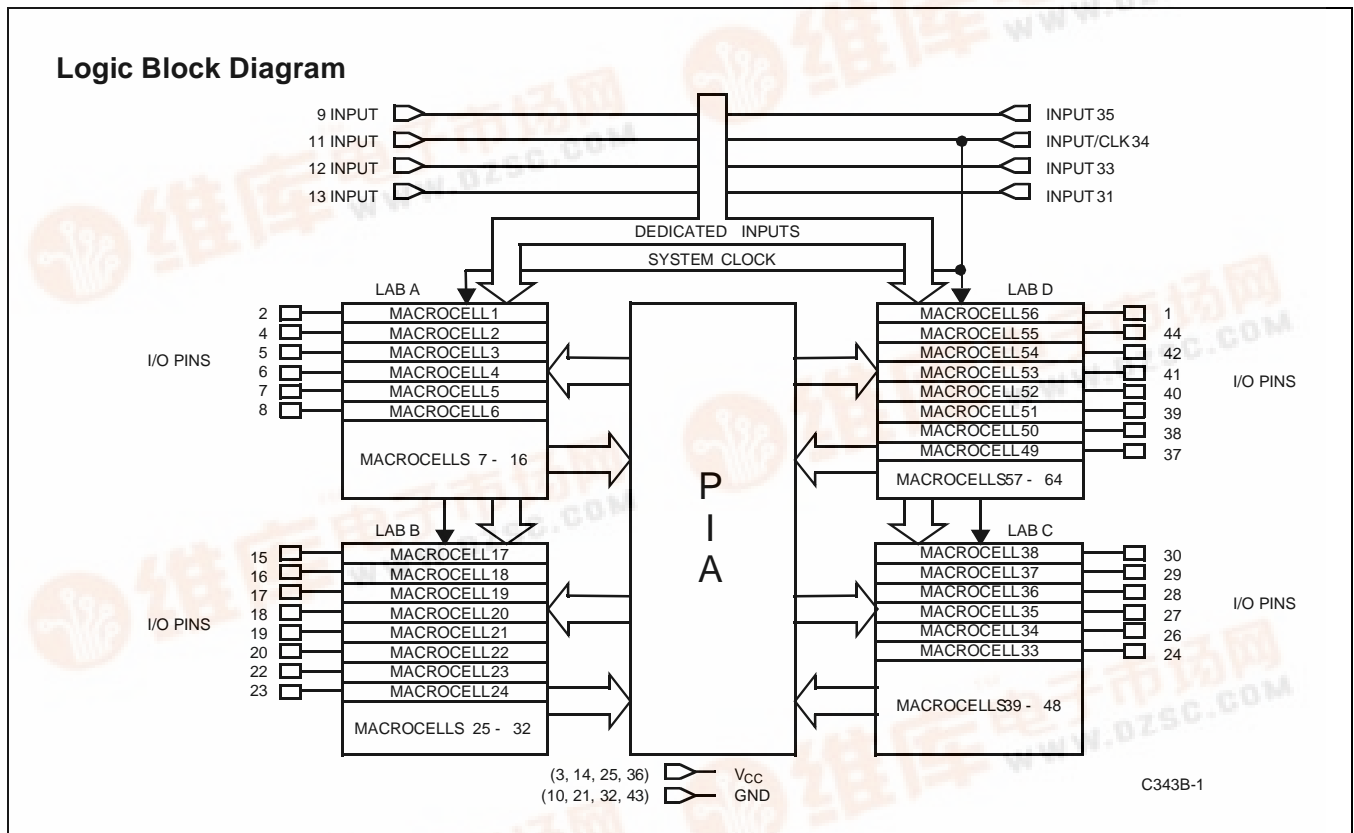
Logic Block Diagram

9 INPUT
11 INPUT
12 INPUT
13 INPUT

INPUT 35
INPUT/CLK 34
INPUT 33
INPUT 31

DEDICATED INPUTS
SYSTEM CLOCK

LAB A
2 MACROCELL 1
4 MACROCELL 2
5 MACROCELL 3
6 MACROCELL 4
7 MACROCELL 5
8 MACROCELL 6
MACROCELLS 7 - 16

I/O PINS

LAB B
15 MACROCELL 17
16 MACROCELL 18
17 MACROCELL 19
18 MACROCELL 20
19 MACROCELL 21
20 MACROCELL 22
22 MACROCELL 23
23 MACROCELL 24
MACROCELLS 25 - 32

I/O PINS

P
I
A

LAB D
MACROCELL 56 1
MACROCELL 55 44
MACROCELL 54 42
MACROCELL 53 41
MACROCELL 52 40
MACROCELL 51 39
MACROCELL 50 38
MACROCELL 49 37
MACROCELLS 57 - 64

I/O PINS

LAB C
MACROCELL 38 30
MACROCELL 37 29
MACROCELL 36 28
MACROCELL 35 27
MACROCELL 34 26
MACROCELL 33 24
MACROCELLS 39 - 48

I/O PINS

(3, 14, 25, 36) $V_{CC}$
(10, 21, 32, 43) GND

C343B-1